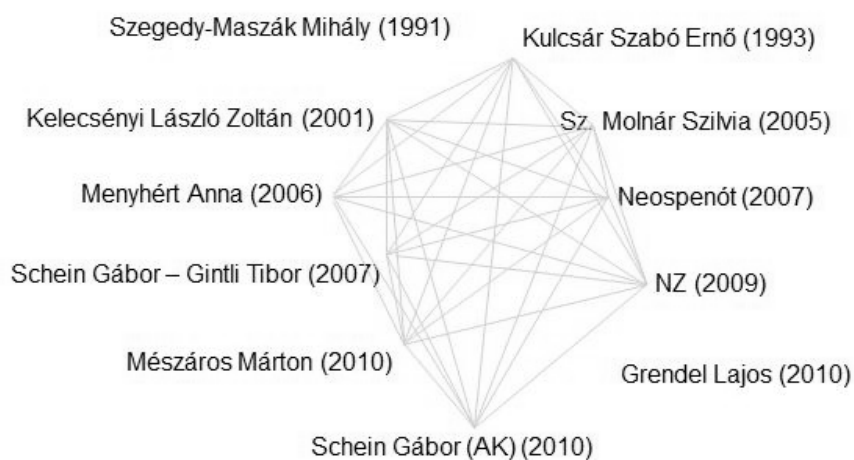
Szegedy-Maszák Mihály (1991)

Kulcsár Szabó Ernő (1993)

Kelecsényi László Zoltán (2001)

Sz. Molnár Szilvia (2005)

Menyhért Anna (2006)

Neospenót (2007)

Schein Gábor – Gintli Tibor (2007)

NZ (2009)

Mészáros Márton (2010)

Grendel Lajos (2010)

Schein Gábor (AK) (2010)